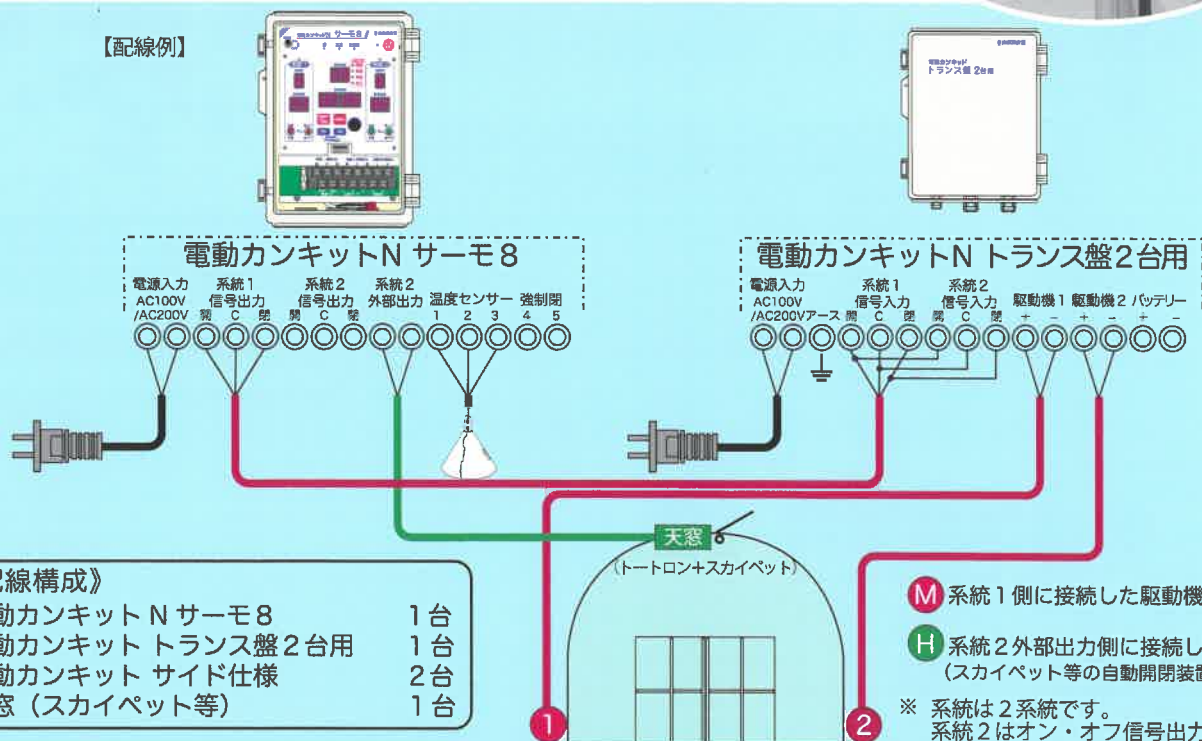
【配線例】

電動カンキットN サーモ8

電源入力 AC100V /AC200V 系統1 信号出力 開 C 閉 系統2 信号出力 開 C 閉 系統2 外部出力 温度センサー 1 2 3 強制閉 4 5

電動カンキットN トランス盤2台用

電源入力 AC100V /AC200V アース 系統1 信号入力 開 C 閉 系統2 信号入力 開 C 閉 駆動機1 + − 駆動機2 + − バッテリー + −

天窓

(トートロン+スカイペット)

配線構成》
動カンキット N サーモ8　1台
動カンキット トランス盤2台用　1台
動カンキット サイド仕様　2台
窓（スカイペット等）　1台

M 系統1側に接続した駆動機

H 系統2外部出力側に接続し
(スカイペット等の自動開閉装置

※ 系統は2系統です。
系統2はオン・オフ信号出力

1

2